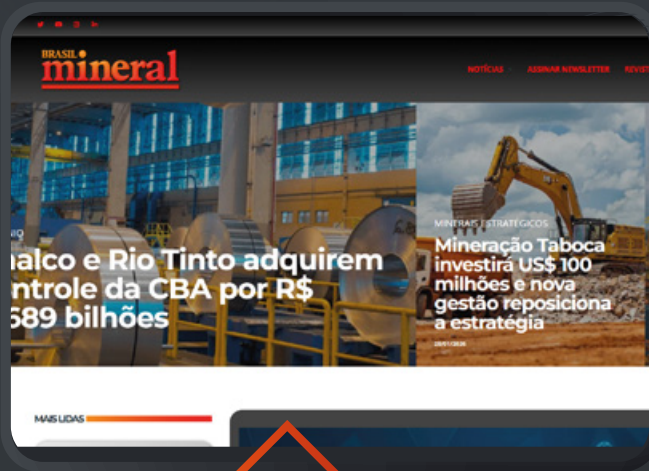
BRASIL mineral

NOTÍCIAS ASSINAR NEWSLETTER REVIST

halco e Rio Tinto adquirem ntrole da CBA por R$ 589 bilhões

MINERAIS ESTRATÉGICOS

Mineração Taboca investirá US$ 100 milhões e nova gestão reposiciona a estratégia

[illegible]

MAIS LIDAS